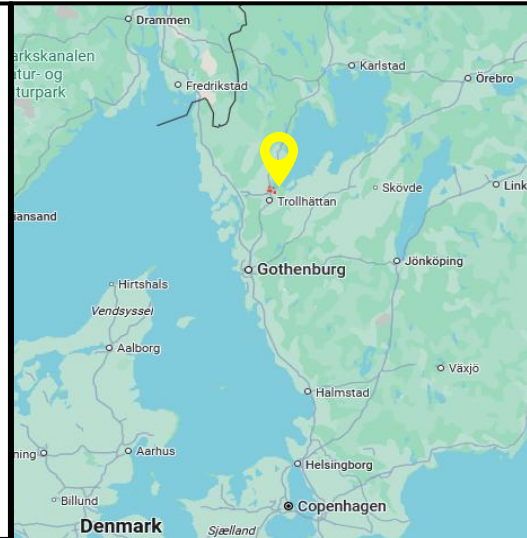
Drammen
arkskanalen
atur- og
turpark
Fredrikstad
Karlstad
Örebro
Trollhättan
Skövde
Link
iansand
Gothenburg
Jönköping
Hirtshals
Vendsyssel
Aalborg
Växjö
Halmstad
ning
Aarhus
Helsingborg
Billund
Copenhagen
Denmark
Sjælland